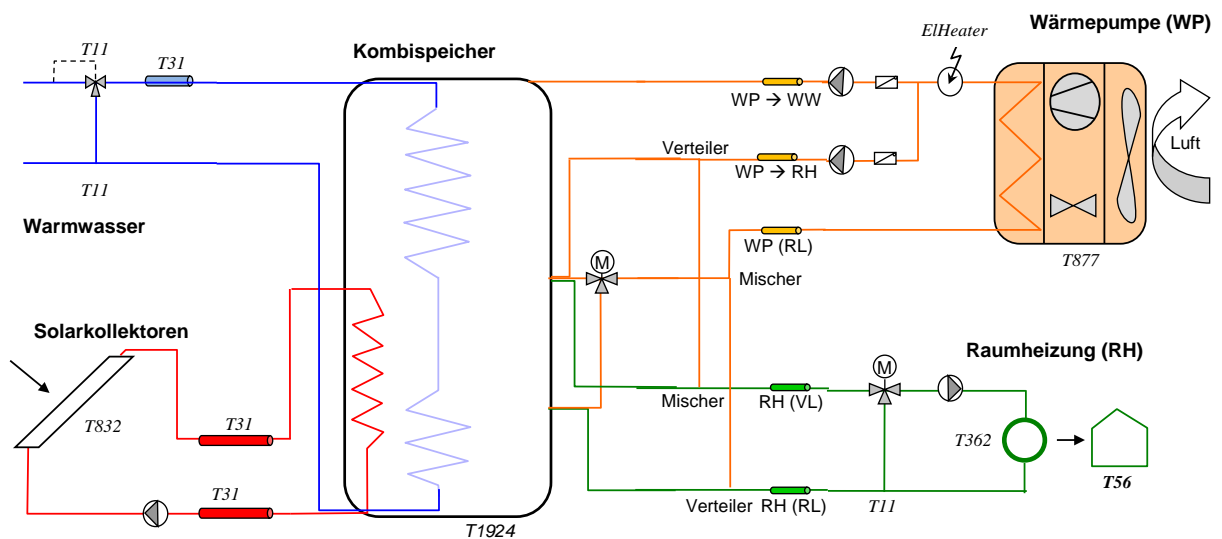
T11
T31
Kombispeicher
ElHeater
Wärmepumpe (WP)
WP → WW
Verteiler
WP → RH
Luft
T11
Warmwasser
WP (RL)
M
Mischer
T877
Solarkollektoren
Raumheizung (RH)
M
T832
T31
Mischer
RH (VL)
T362
T31
Verteiler
RH (RL)
T11
T56
T1924